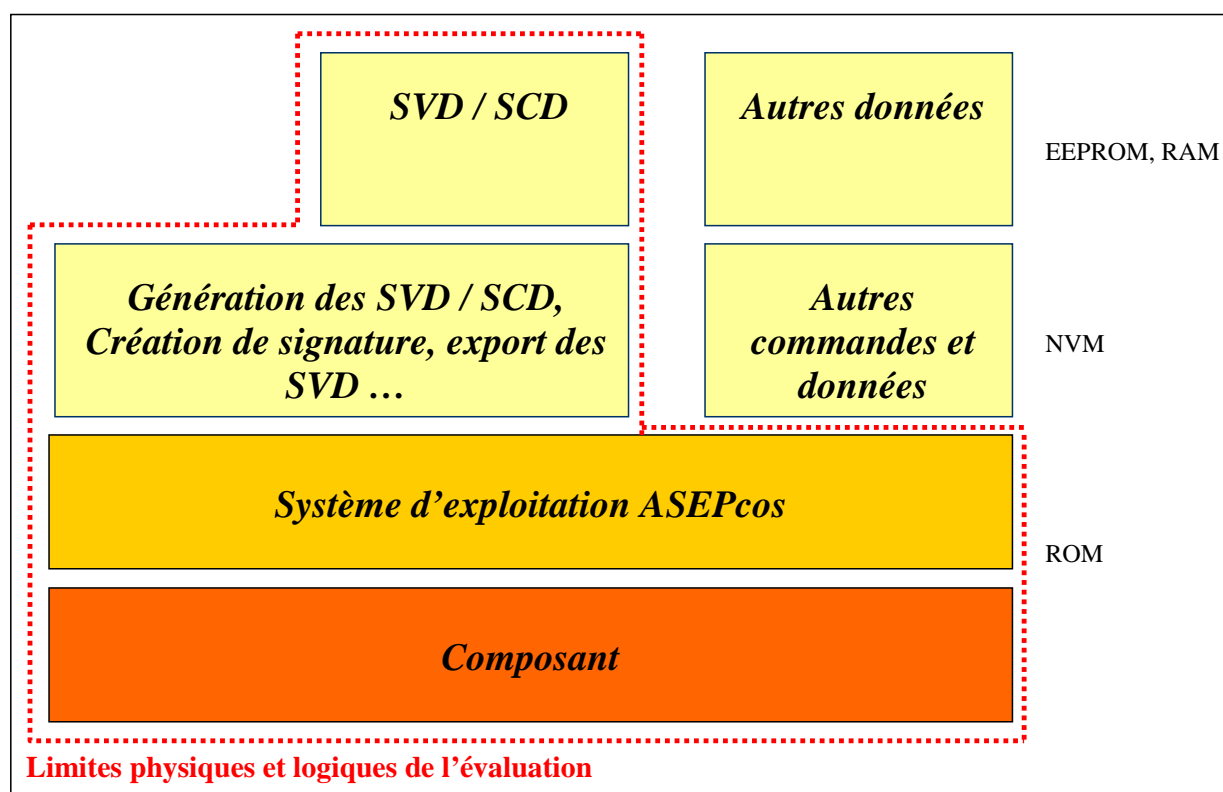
SVD / SCD

Autres données

EEPROM, RAM

Génération des SVD / SCD, Création de signature, export des SVD …

Autres commandes et données

NVM

Système d’exploitation ASEPcos

ROM

Composant

Limites physiques et logiques de l’évaluation